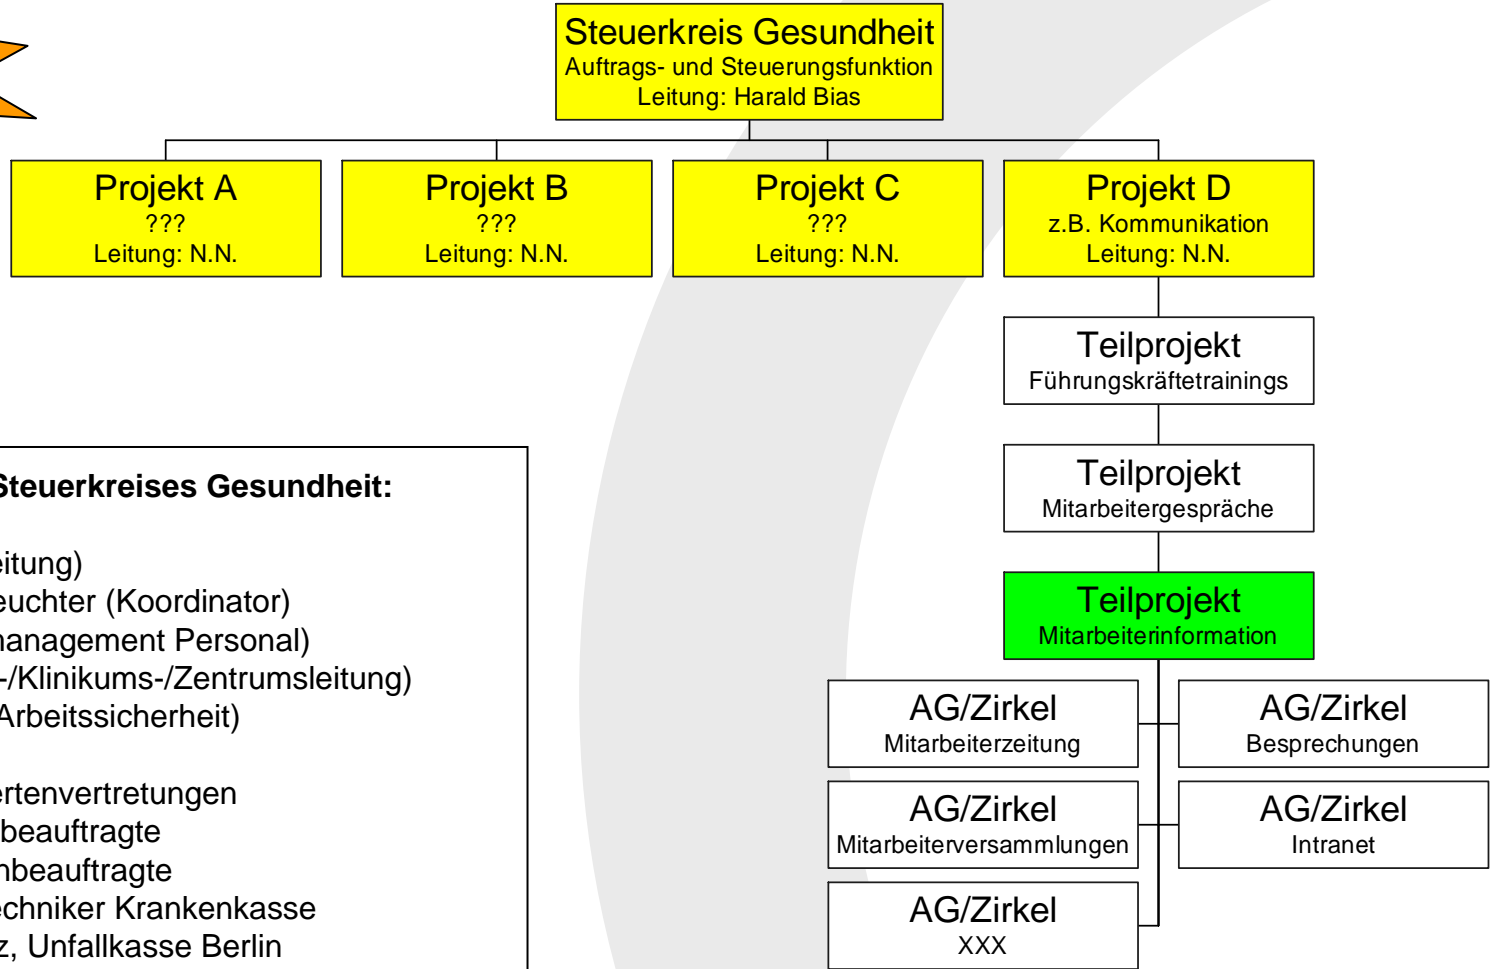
Steuerkreis Gesundheit
Auftrags- und Steuerungsfunktion
Leitung: Harald Bias

Projekt A
???
Leitung: N.N.

Projekt B
???
Leitung: N.N.

Projekt C
???
Leitung: N.N.

Projekt D
z.B. Kommunikation
Leitung: N.N.

Teilprojekt
Führungskräftetrainings

Teilprojekt
Mitarbeitergespräche

Teilprojekt
Mitarbeiterinformation

AG/Zirkel
Mitarbeiterzeitung

AG/Zirkel
Besprechungen

AG/Zirkel
Mitarbeiterversammlungen

AG/Zirkel
Intranet

AG/Zirkel
XXX

Steuerkreises Gesundheit:

eitung)
euchter (Koordinator)
nanagement Personal)
-/Klinikums-/Zentrumsleitung)
Arbeitssicherheit)

rtenvertretungen
beauftragte
nbeauftragte
echniker Krankenkasse
z, Unfallkasse Berlin